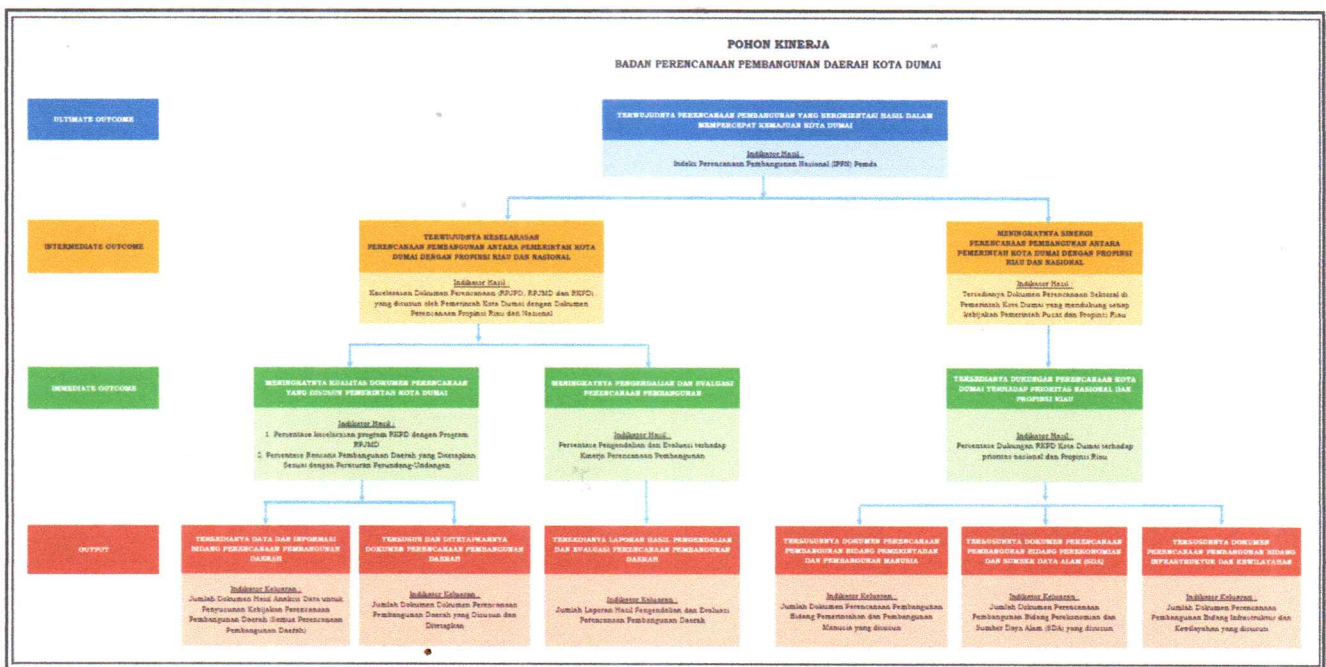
POHON KINERJA
BADAN PERENCANAAN PEMBANGUNAN DAERAH KOTA DUMAI

ULTIMATE OUTCOME

TERWUJUDNYA PERENCANAAN PEMBANGUNAN YANG BERORIENTASI HASIL DALAM MEMPERCEPAT KEMAJUAN KOTA DUMAI

Indikator Hasil :
Indeks Perencanaan Pembangunan Nasional (IPPN) Pemda

INTERMEDIATE OUTCOME

TERWUJUDNYA KESELARASAN PERENCANAAN PEMBANGUNAN ANTARA PEMERINTAH KOTA DUMAI DENGAN PROPINSI RIAU DAN NASIONAL

Indikator Hasil :
Keselarasan Dokumen Perencanaan (RPJPD, RPJMD dan RKPD) yang disusun oleh Pemerintah Kota Dumai dengan Dokumen Perencanaan Propinsi Riau dan Nasional

MENINGKATNYA SINERGI PERENCANAAN PEMBANGUNAN ANTARA PEMERINTAH KOTA DUMAI DENGAN PROPINSI RIAU DAN NASIONAL

Indikator Hasil :
Tersedianya Dokumen Perencanaan Sektoral di Pemerintah Kota Dumai yang mendukung setiap kebijakan Pemerintah Pusat dan Propinsi Riau

IMMEDIATE OUTCOME

MENINGKATNYA KUALITAS DOKUMEN PERENCANAAN YANG DISUSUN PEMERINTAH KOTA DUMAI

Indikator Hasil :
1. Persentase keselarasan program RKPD dengan Program RPJMD
2. Persentase Rencana Pembangunan Daerah yang Ditetapkan Sesuai dengan Peraturan Perundang-Undangan

MENINGKATNYA PENGENDALIAN DAN EVALUASI PERENCANAAN PEMBANGUNAN

Indikator Hasil :
Persentase Pengendalian dan Evaluasi terhadap Kinerja Perencanaan Pembangunan

TERSEDIANYA DUKUNGAN PERENCANAAN KOTA DUMAI TERHADAP PRIORITAS NASIONAL DAN PROPINSI RIAU

Indikator Hasil :
Persentase Dukungan RKPD Kota Dumai terhadap prioritas nasional dan Propinsi Riau

OUTPUT

TERSEDIANYA DATA DAN INFORMASI BIDANG PERENCANAAN PEMBANGUNAN DAERAH

Indikator Keluaran :
Jumlah Dokumen Hasil Analisis Data untuk Penyusunan Kebijakan Perencanaan Pembangunan Daerah (Semua Perencanaan Pembangunan Daerah)

TERSUSUN DAN DITETAPKANNYA DOKUMEN PERENCANAAN PEMBANGUNAN DAERAH

Indikator Keluaran :
Jumlah Dokumen-Dokumen Perencanaan Pembangunan Daerah yang Disusun dan Ditetapkan

TERSEDIANYA LAPORAN HASIL PENGENDALIAN DAN EVALUASI PERENCANAAN PEMBANGUNAN DAERAH

Indikator Keluaran :
Jumlah Laporan Hasil Pengendalian dan Evaluasi Perencanaan Pembangunan Daerah

TERSUSUNNYA DOKUMEN PERENCANAAN PEMBANGUNAN BIDANG PEMERINTAHAN DAN PEMBANGUNAN MANUSIA

Indikator Keluaran :
Jumlah Dokumen Perencanaan Pembangunan Bidang Pemerintahan dan Pembangunan Manusia yang disusun

TERSUSUNNYA DOKUMEN PERENCANAAN PEMBANGUNAN BIDANG PEREKONOMIAN DAN SUMBER DAYA ALAM (SDA)

Indikator Keluaran :
Jumlah Dokumen Perencanaan Pembangunan Bidang Perekonomian dan Sumber Daya Alam (SDA) yang disusun

TERSUSUNNYA DOKUMEN PERENCANAAN PEMBANGUNAN BIDANG INFRASTRUKTUR DAN KEWILAYAHAN

Indikator Keluaran :
Jumlah Dokumen Perencanaan Pembangunan Bidang Infrastruktur dan Kewilayahan yang disusun